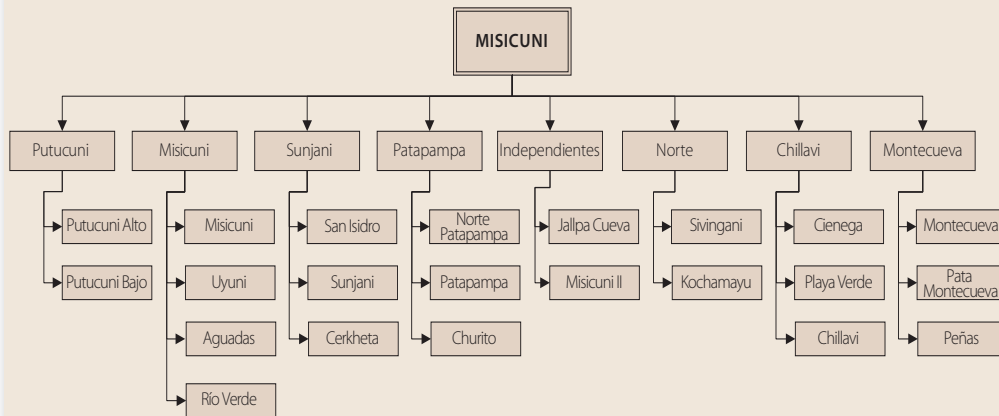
MISICUNI

Putucuni
Putucuni Alto
Putucuni Bajo

Misicuni
Misicuni
Uyuni
Aguadas
Río Verde

Sunjani
San Isidro
Sunjani
Cerkheta

Patapampa
Norte Patapampa
Patapampa
Churito

Independientes
Jallpa Cueva
Misicuni II

Norte
Sivingani
Kochamayu

Chillavi
Cienega
Playa Verde
Chillavi

Montecueva
Montecueva
Pata Montecueva
Peñas